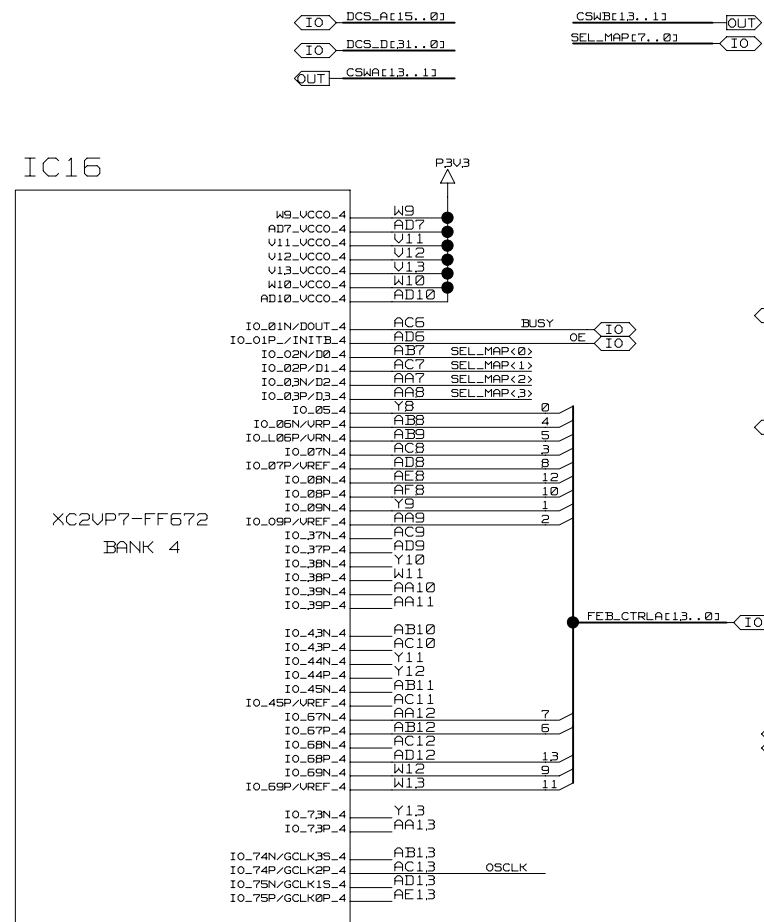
IO DCS_A[15..0]
IO DCS_D[31..0]
OUT CSWA[13..1]
CSWB[13..1] OUT
SEL_MAP[7..0] IO

IC16

P3V3

W9_VCCO_4 W9
AD7_VCCO_4 AD7
V11_VCCO_4 V11
V12_VCCO_4 V12
V13_VCCO_4 V13
W10_VCCO_4 W10
AD10_VCCO_4 AD10

IO_01N/DOUT_4 AC6 BUSY IO
IO_01P_/INITB_4 AD6 OE IO
IO_02N/D0_4 AB7 SEL_MAP<0>
IO_02P/D1_4 AC7 SEL_MAP<1>
IO_03N/D2_4 AA7 SEL_MAP<2>
IO_03P/D3_4 AA8 SEL_MAP<3>
IO_05_4 Y8 0
IO_06N/VRP_4 AB8 4
IO_L06P/VRN_4 AB9 5
IO_07N_4 AC8 3
IO_07P/VREF_4 AD8 8
IO_08N_4 AE8 12
IO_08P_4 AF8 10
IO_09N_4 Y9 1
IO_09P/VREF_4 AA9 2
IO_37N_4 AC9
IO_37P_4 AD9
IO_38N_4 Y10
IO_38P_4 W11
IO_39N_4 AA10
IO_39P_4 AA11

XC2VP7-FF672
BANK 4

FEB_CTRLA[13..0] IO

IO_43N_4 AB10
IO_43P_4 AC10
IO_44N_4 Y11
IO_44P_4 Y12
IO_45N_4 AB11
IO_45P/VREF_4 AC11
IO_67N_4 AA12 7
IO_67P_4 AB12 6
IO_68N_4 AC12
IO_68P_4 AD12 13
IO_69N_4 W12 9
IO_69P/VREF_4 W13 11

IO_73N_4 Y13
IO_73P_4 AA13

IO_74N/GCLK3S_4 AB13
IO_74P/GCLK2P_4 AC13 OSCLK
IO_75N/GCLK1S_4 AD13
IO_75P/GCLK0P_4 AE13